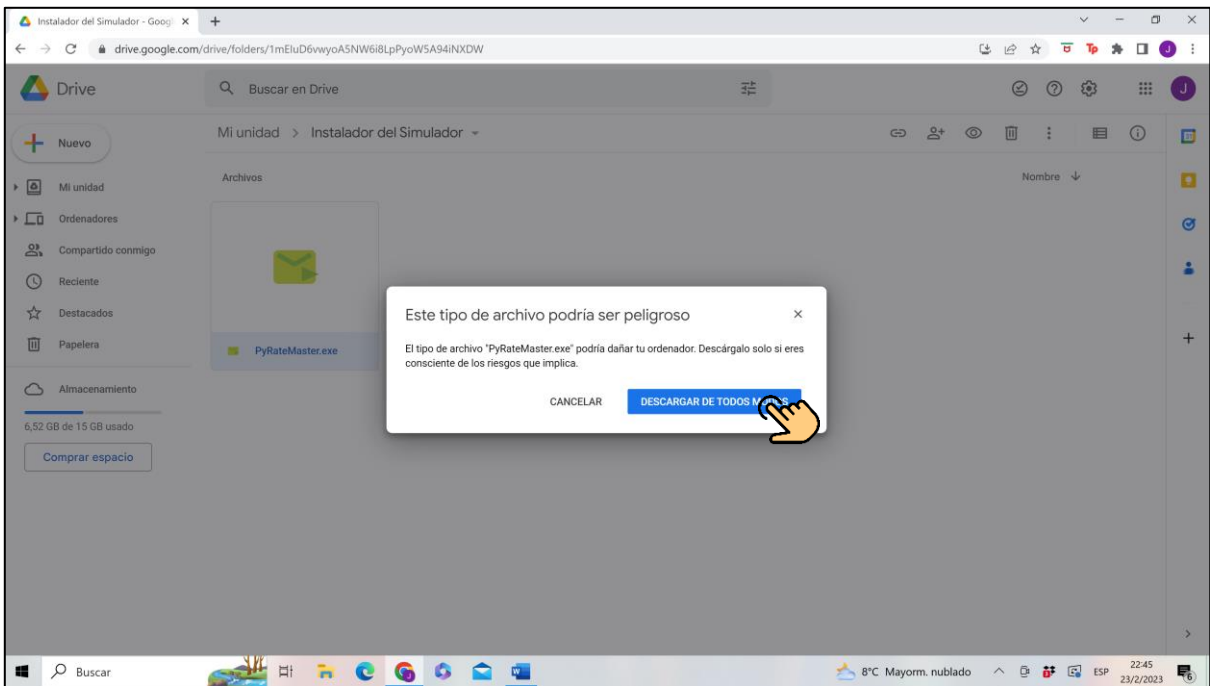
Instalador del Simulador - Googl ×

drive.google.com/drive/folders/1mEluD6vwyoA5NW6i8LpPyoW5A94iNXDW

Drive

Buscar en Drive

Nuevo

Mi unidad

Ordenadores

Compartido conmigo

Reciente

Destacados

Papelera

Almacenamiento

6,52 GB de 15 GB usado

Comprar espacio

Mi unidad > Instalador del Simulador

Archivos

Nombre

PyRateMaster.exe

Este tipo de archivo podría ser peligroso

El tipo de archivo "PyRateMaster.exe" podría dañar tu ordenador. Descárgalo solo si eres consciente de los riesgos que implica.

CANCELAR

DESCARGAR DE TODOS M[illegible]S

Buscar

8°C Mayorm. nublado

ESP

22:45
23/2/2023